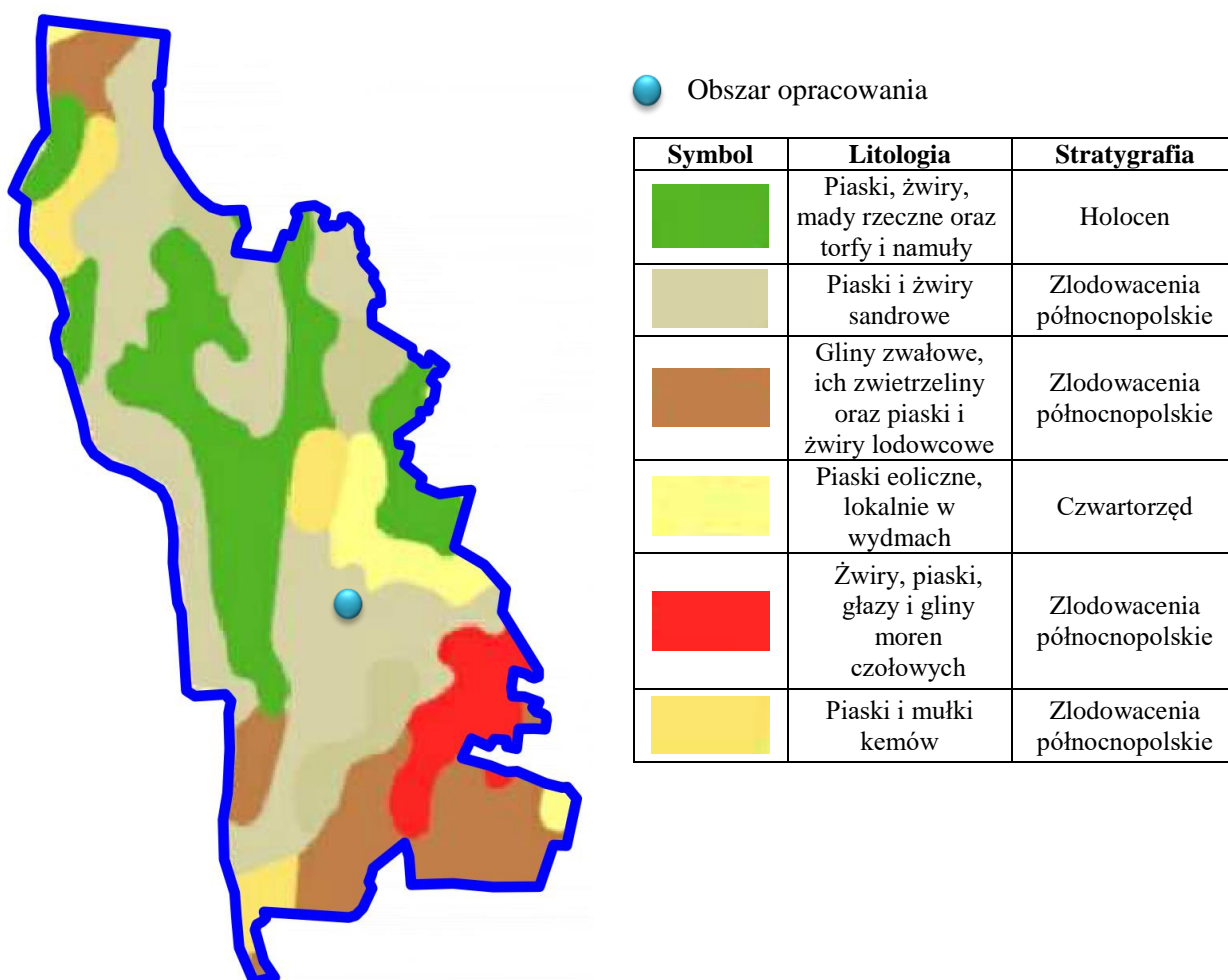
Obszar opracowania

| Symbol | Litologia | Stratygrafia |
|---|---|---|
| | Piaski, żwiry, mady rzeczne oraz torfy i namuły | Holocen |
| | Piaski i żwiry sandrowe | Zlodowacenia północnopolskie |
| | Gliny zwałowe, ich zwietrzeliny oraz piaski i żwiry lodowcowe | Zlodowacenia północnopolskie |
| | Piaski eoliczne, lokalnie w wydmach | Czwartorzęd |
| | Żwiry, piaski, głazy i gliny moren czołowych | Zlodowacenia północnopolskie |
| | Piaski i mułki kemów | Zlodowacenia północnopolskie |